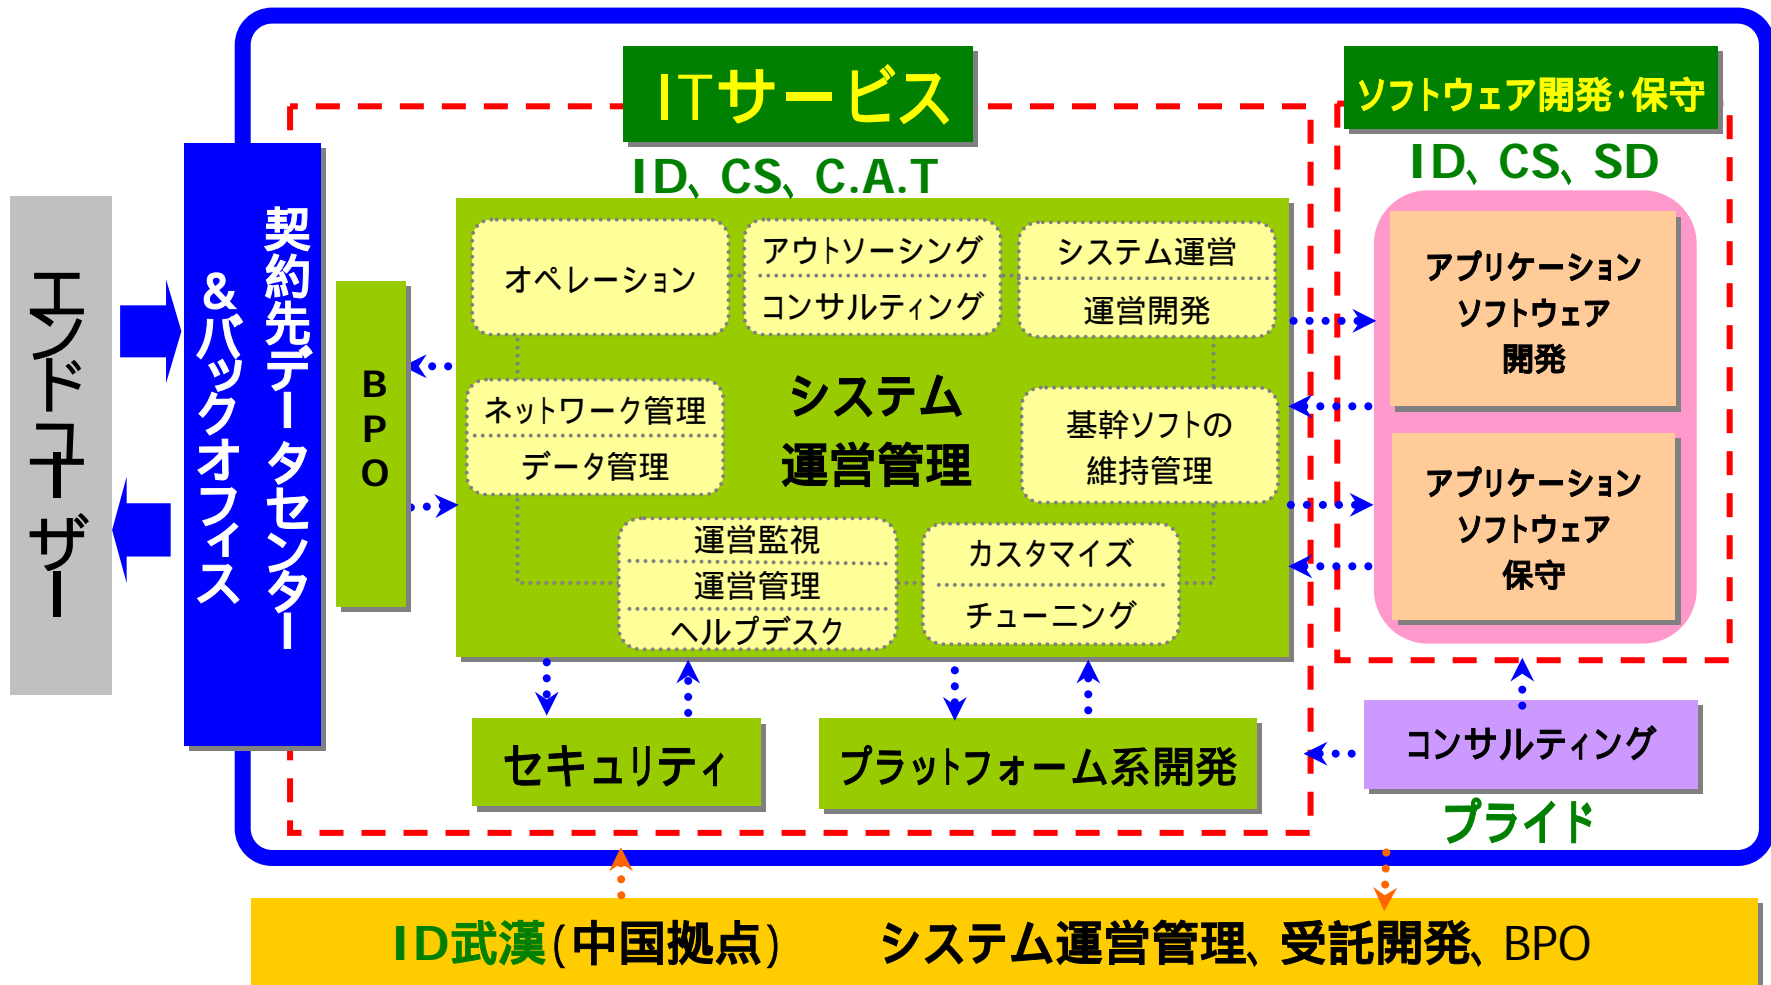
エンドユーザー

契約先データセンター
&バックオフィス

BPO

ITサービス
ID、CS、C.A.T

オペレーション

アウトソーシング
コンサルティング

システム運営
運営開発

ネットワーク管理
データ管理

システム
運営管理

基幹ソフトの
維持管理

運営監視
運営管理
ヘルプデスク

カスタマイズ
チューニング

セキュリティ

プラットフォーム系開発

ソフトウェア開発·保守
ID、CS、SD

アプリケーション
ソフトウェア
開発

アプリケーション
ソフトウェア
保守

コンサルティング
プライド

ID武漢(中国拠点)　システム運営管理、受託開発、BPO